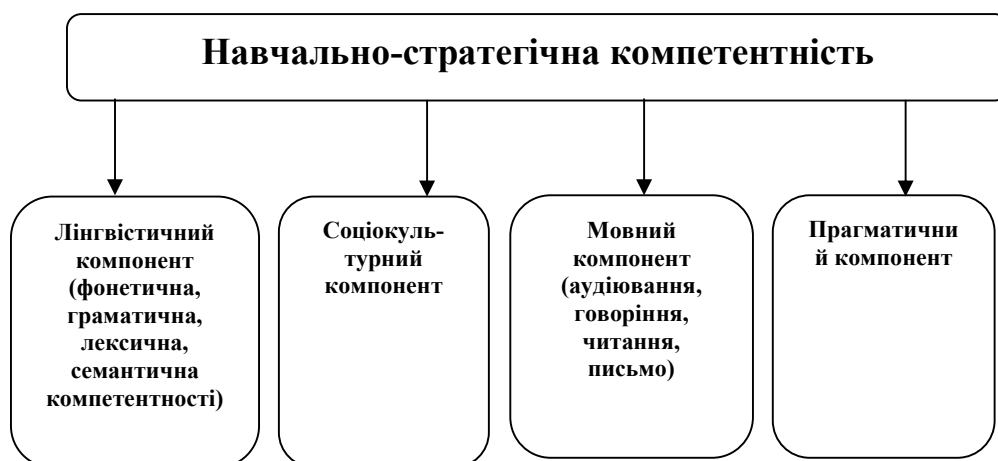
Навчально-стратегічна компетентність

Лінгвістичний компонент (фонетична, граматична, лексична, семантична компетентності)

Соціокультурний компонент

Мовний компонент (аудіювання, говоріння, читання, письмо)

Прагматични й компонент